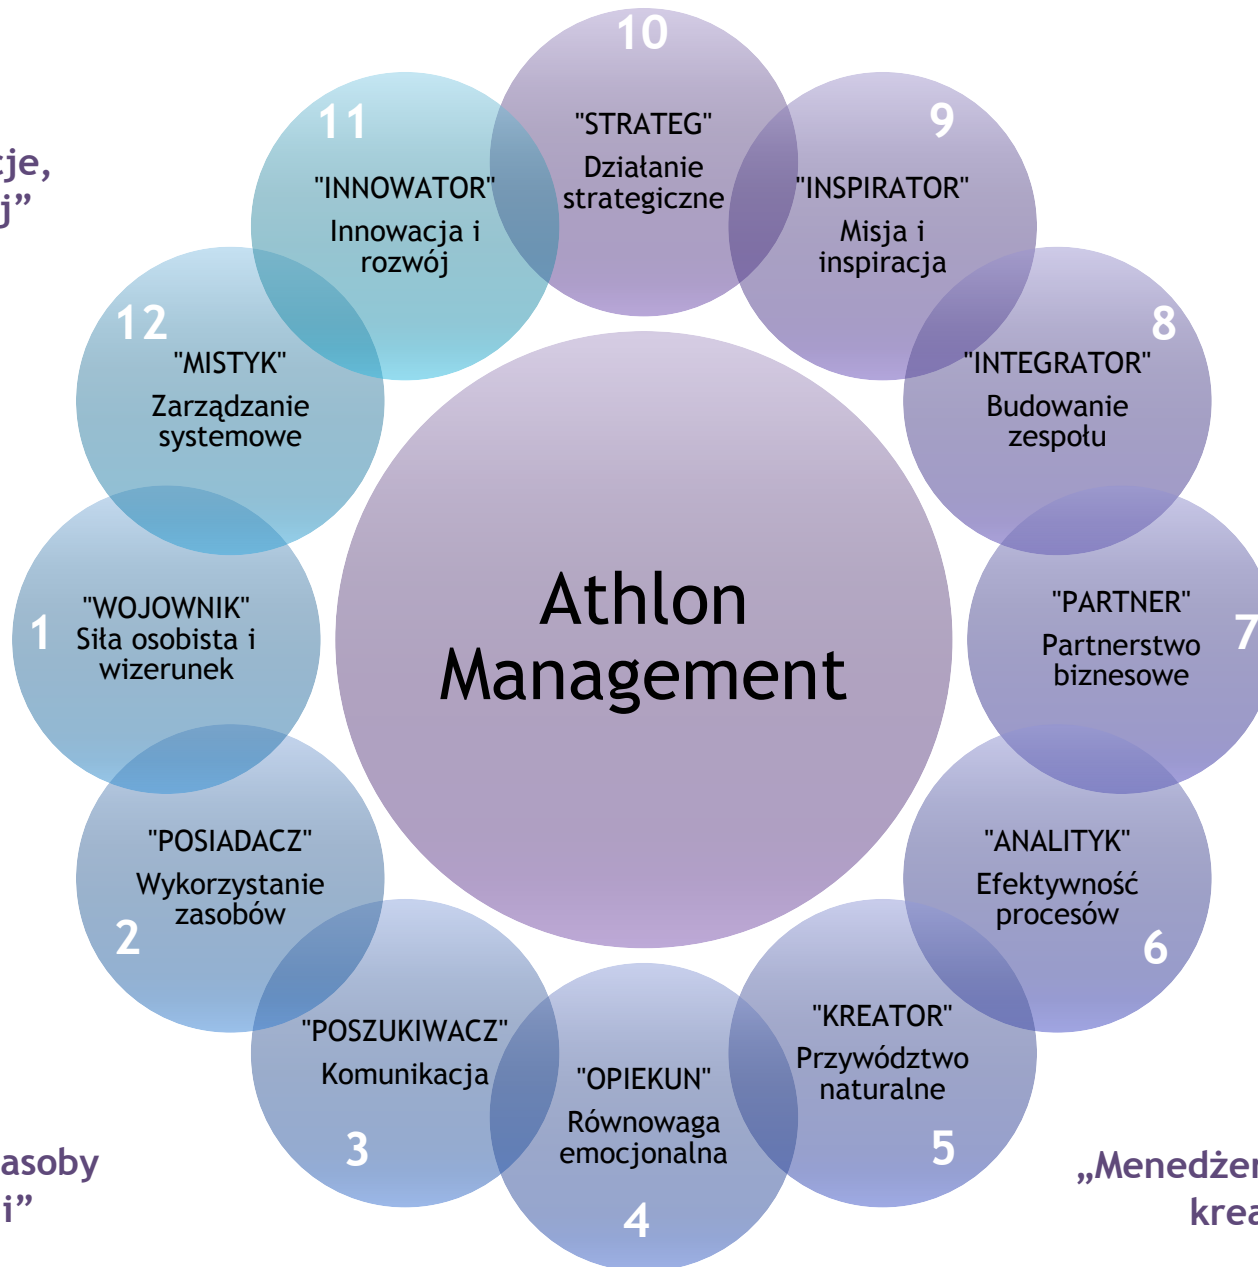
:je,
j”

Athlon Management

10
"STRATEG"
Działanie strategiczne

9
"INSPIRATOR"
Misja i inspiracja

8
"INTEGRATOR"
Budowanie zespołu

7
"PARTNER"
Partnerstwo biznesowe

6
"ANALITYK"
Efektywność procesów

5
"KREATOR"
Przywództwo naturalne

4
"OPIEKUN"
Równowaga emocjonalna

3
"POSZUKIWACZ"
Komunikacja

2
"POSIADACZ"
Wykorzystanie zasobów

1
"WOJOWNIK"
Siła osobista i wizerunek

12
"MISTYK"
Zarządzanie systemowe

11
"INNOWATOR"
Innowacja i rozwój

asoby
i”

„Menedżer
krea